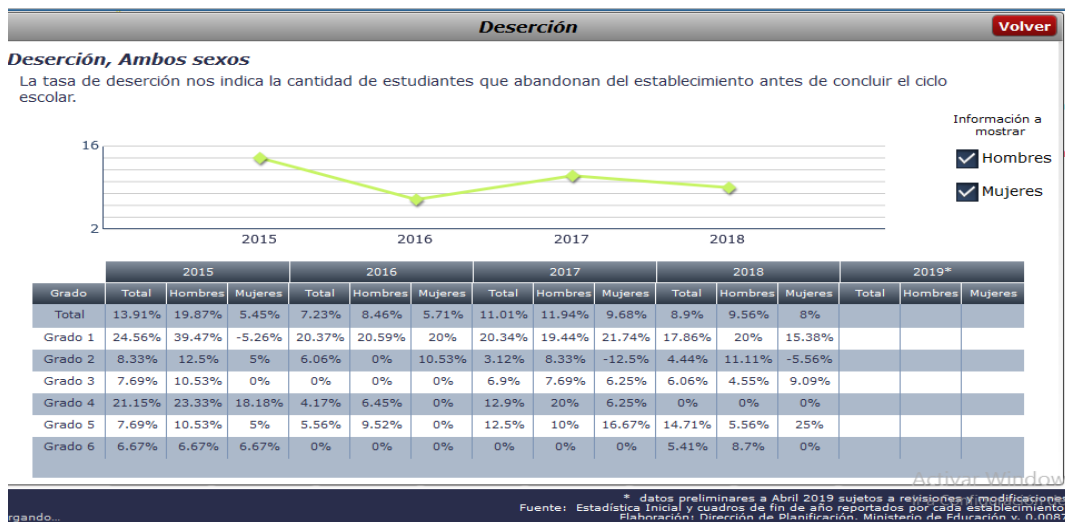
Deserción

Volver

Deserción, Ambos sexos

La tasa de deserción nos indica la cantidad de estudiantes que abandonan del establecimiento antes de concluir el ciclo escolar.

Información a mostrar

Hombres

Mujeres

16

2

2015 2016 2017 2018

| Grado | 2015 Total | 2015 Hombres | 2015 Mujeres | 2016 Total | 2016 Hombres | 2016 Mujeres | 2017 Total | 2017 Hombres | 2017 Mujeres | 2018 Total | 2018 Hombres | 2018 Mujeres | 2019* Total | 2019* Hombres | 2019* Mujeres |
|---|---|---|---|---|---|---|---|---|---|---|---|---|---|---|---|
| Total | 13.91% | 19.87% | 5.45% | 7.23% | 8.46% | 5.71% | 11.01% | 11.94% | 9.68% | 8.9% | 9.56% | 8% | | | |
| Grado 1 | 24.56% | 39.47% | -5.26% | 20.37% | 20.59% | 20% | 20.34% | 19.44% | 21.74% | 17.86% | 20% | 15.38% | | | |
| Grado 2 | 8.33% | 12.5% | 5% | 6.06% | 0% | 10.53% | 3.12% | 8.33% | -12.5% | 4.44% | 11.11% | -5.56% | | | |
| Grado 3 | 7.69% | 10.53% | 0% | 0% | 0% | 0% | 6.9% | 7.69% | 6.25% | 6.06% | 4.55% | 9.09% | | | |
| Grado 4 | 21.15% | 23.33% | 18.18% | 4.17% | 6.45% | 0% | 12.9% | 20% | 6.25% | 0% | 0% | 0% | | | |
| Grado 5 | 7.69% | 10.53% | 5% | 5.56% | 9.52% | 0% | 12.5% | 10% | 16.67% | 14.71% | 5.56% | 25% | | | |
| Grado 6 | 6.67% | 6.67% | 6.67% | 0% | 0% | 0% | 0% | 0% | 0% | 5.41% | 8.7% | 0% | | | |

Activar Window

* datos preliminares a Abril 2019 sujetos a revisiones y modificaciones
Fuente: Estadística Inicial y cuadros de fin de año reportados por cada establecimiento
Elaboración: Dirección de Planificación, Ministerio de Educación v. 0.0087

rgando...